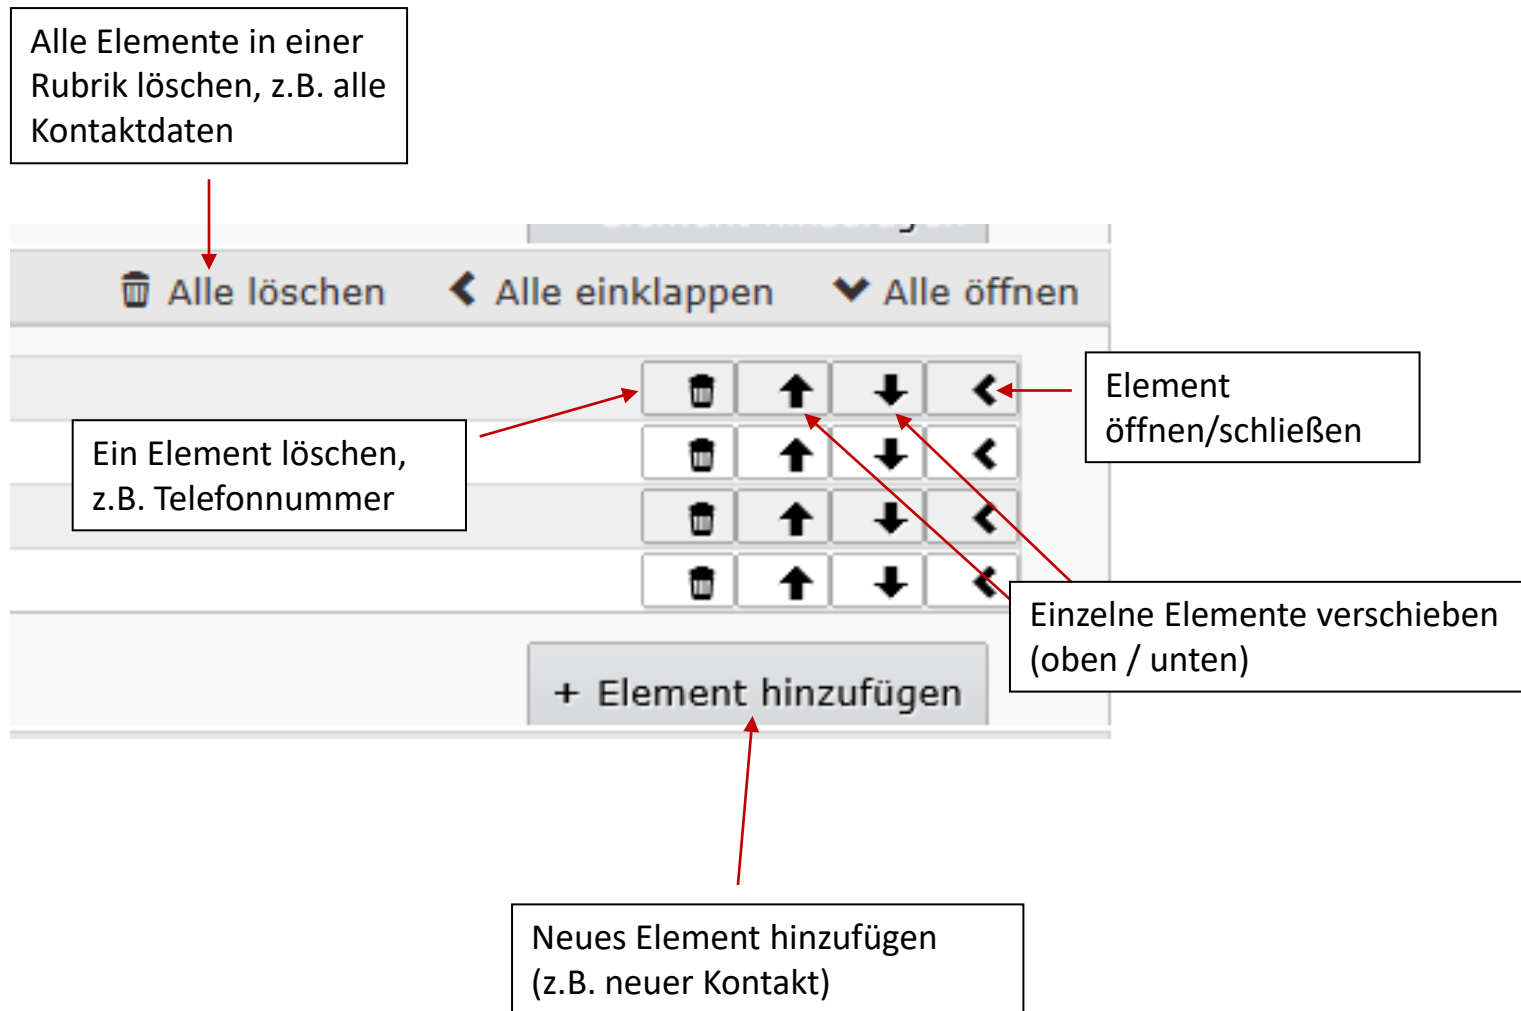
Alle Elemente in einer Rubrik löschen, z.B. alle Kontaktdaten

Alle löschen

Alle einklappen

Alle öffnen

Element öffnen/schließen

Ein Element löschen, z.B. Telefonnummer

Einzelne Elemente verschieben (oben / unten)

+ Element hinzufügen

Neues Element hinzufügen (z.B. neuer Kontakt)